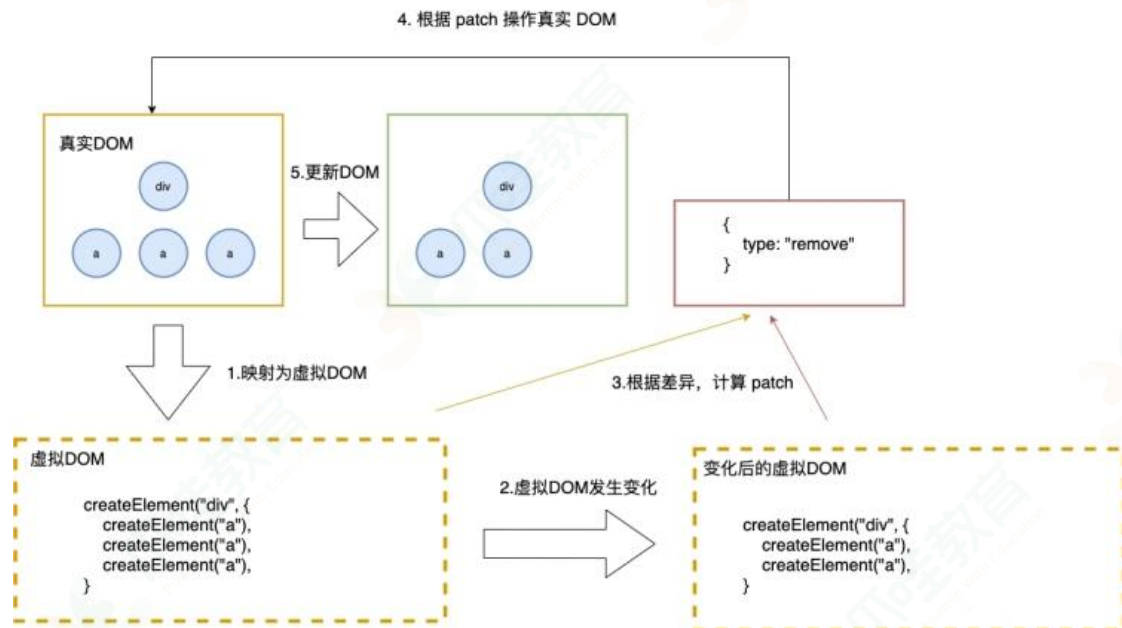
4. 根据 patch 操作真实 DOM

真实DOM

div

a a a

5.更新DOM

div

a a

{
type: "remove"
}

1.映射为虚拟DOM

3.根据差异，计算 patch

虚拟DOM

createElement("div", {
createElement("a"),
createElement("a"),
createElement("a"),
}

2.虚拟DOM发生变化

变化后的虚拟DOM

createElement("div", {
createElement("a"),
createElement("a"),
}